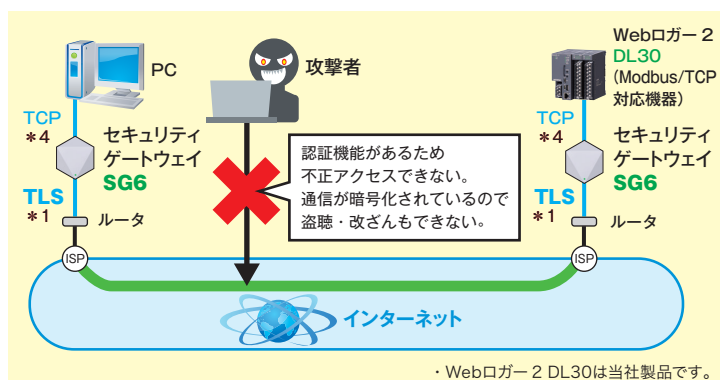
PC

攻撃者

Webロガー２
DL30
(Modbus/TCP
対応機器)

TCP
＊4

セキュリティ
ゲートウェイ
SG6

TLS
＊1

ルータ

TCP
＊4

セキュリティ
ゲートウェイ
SG6

TLS
＊1

ルータ

認証機能があるため
不正アクセスできない。
通信が暗号化されているので
盗聴・改ざんもできない。

ISP

ISP

インターネット

・Webロガー２ DL30は当社製品です。